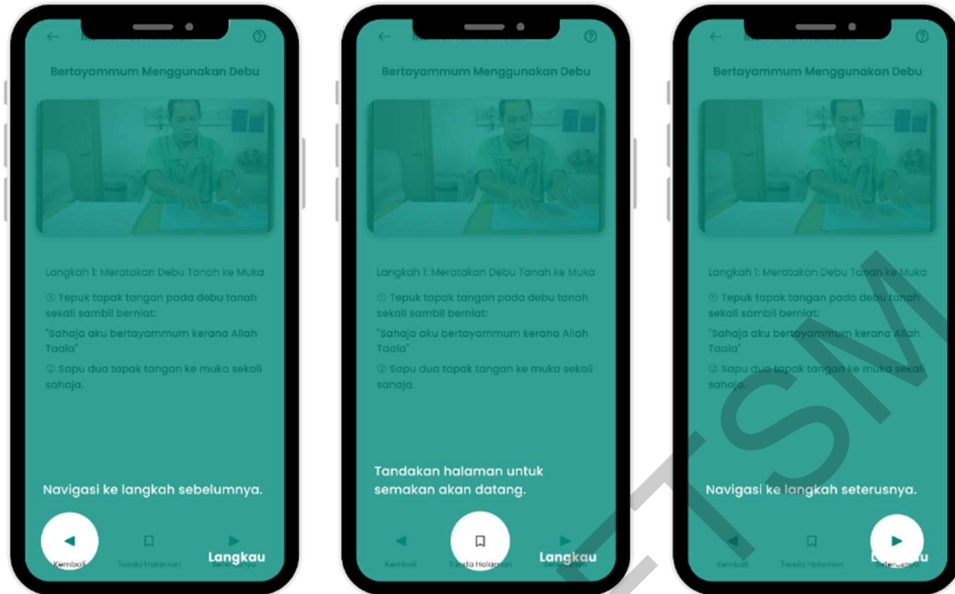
Bertayammum Menggunakan Debu

Langkah 1: Meratakan Debu Tanah ke Muka

① Tepuk tapak tangan pada debu tanah sekali sambil berniat:

"Sahaja aku bertayammum kerana Allah Taala"

② Sapu dua tapak tangan ke muka sekali sahaja.

Navigasi ke langkah sebelumnya.

Kembali Tanda Halaman Langkau

Bertayammum Menggunakan Debu

Langkah 1: Meratakan Debu Tanah ke Muka

① Tepuk tapak tangan pada debu tanah sekali sambil berniat:

"Sahaja aku bertayammum kerana Allah Taala"

② Sapu dua tapak tangan ke muka sekali sahaja.

Tandakan halaman untuk semakan akan datang.

Kembali Tanda Halaman Langkau

Bertayammum Menggunakan Debu

Langkah 1: Meratakan Debu Tanah ke Muka

① Tepuk tapak tangan pada debu tanah sekali sambil berniat:

"Sahaja aku bertayammum kerana Allah Taala"

② Sapu dua tapak tangan ke muka sekali sahaja.

Navigasi ke langkah seterusnya.

Kembali Tanda Halaman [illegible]

UTSM